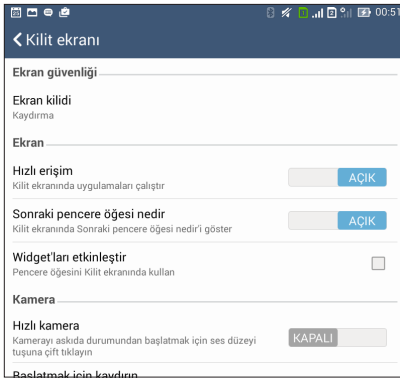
00:51

Kilit ekranı

Ekran güvenliği

Ekran kilidi
Kaydırma

Ekran

Hızlı erişim
Kilit ekranında uygulamaları çalıştır
AÇIK

Sonraki pencere öğesi nedir
Kilit ekranında Sonraki pencere öğesi nedir'i göster
AÇIK

Widget'ları etkinleştir
Pencere öğesini Kilit ekranında kullan

Kamera

Hızlı kamera
Kamerayı askıda durumundan başlatmak için ses düzeyi tuşuna çift tıklayın
KAPALI

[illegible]